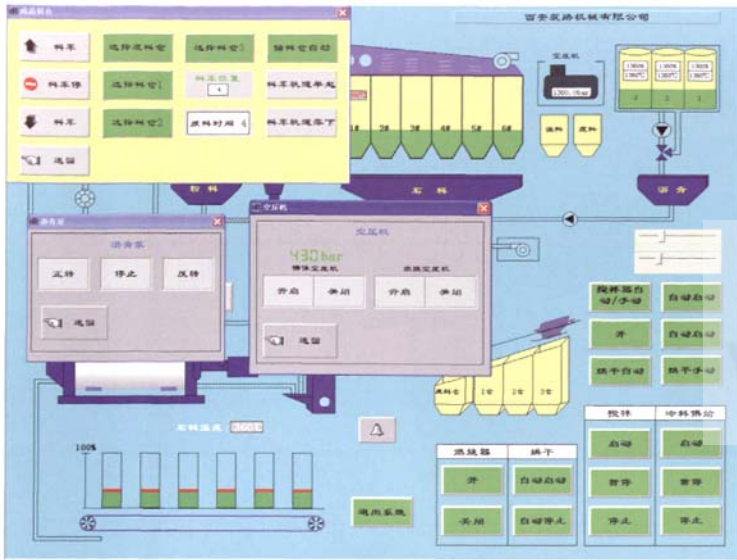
调度料仓

料车

料车停

料车

选择送料仓

选择料仓1

选择料仓2

选择料仓3

料车位置

4

废料时间 4

轴料仓自动

料车轨道单起

料车轨道落下

退出

西安灵扬机械有限公司

空压机

1300L/bar

1300℃ 1300℃

1300℃ 1300℃

1300℃ 1300℃

1 2 3

1# 2# 3# 4# 5# 6#

废料 废料

沥青

粉料

石料

沥青泵

沥青泵

正转

停止

反转

退出

空压机

空压机

430bar

滑弹空压机

油液空压机

开启

关闭

开启

关闭

退出

石料温度 260℃

100%

搅拌器自动/手动

自动启动

开

自动启动

烘干自动

烘干手动

搅拌

冷料供给

启动

启动

暂停

暂停

停止

停止

燃烧器

烘干

开

自动启动

关闭

自动停止

退出系统

废料仓 1号 2号 3号